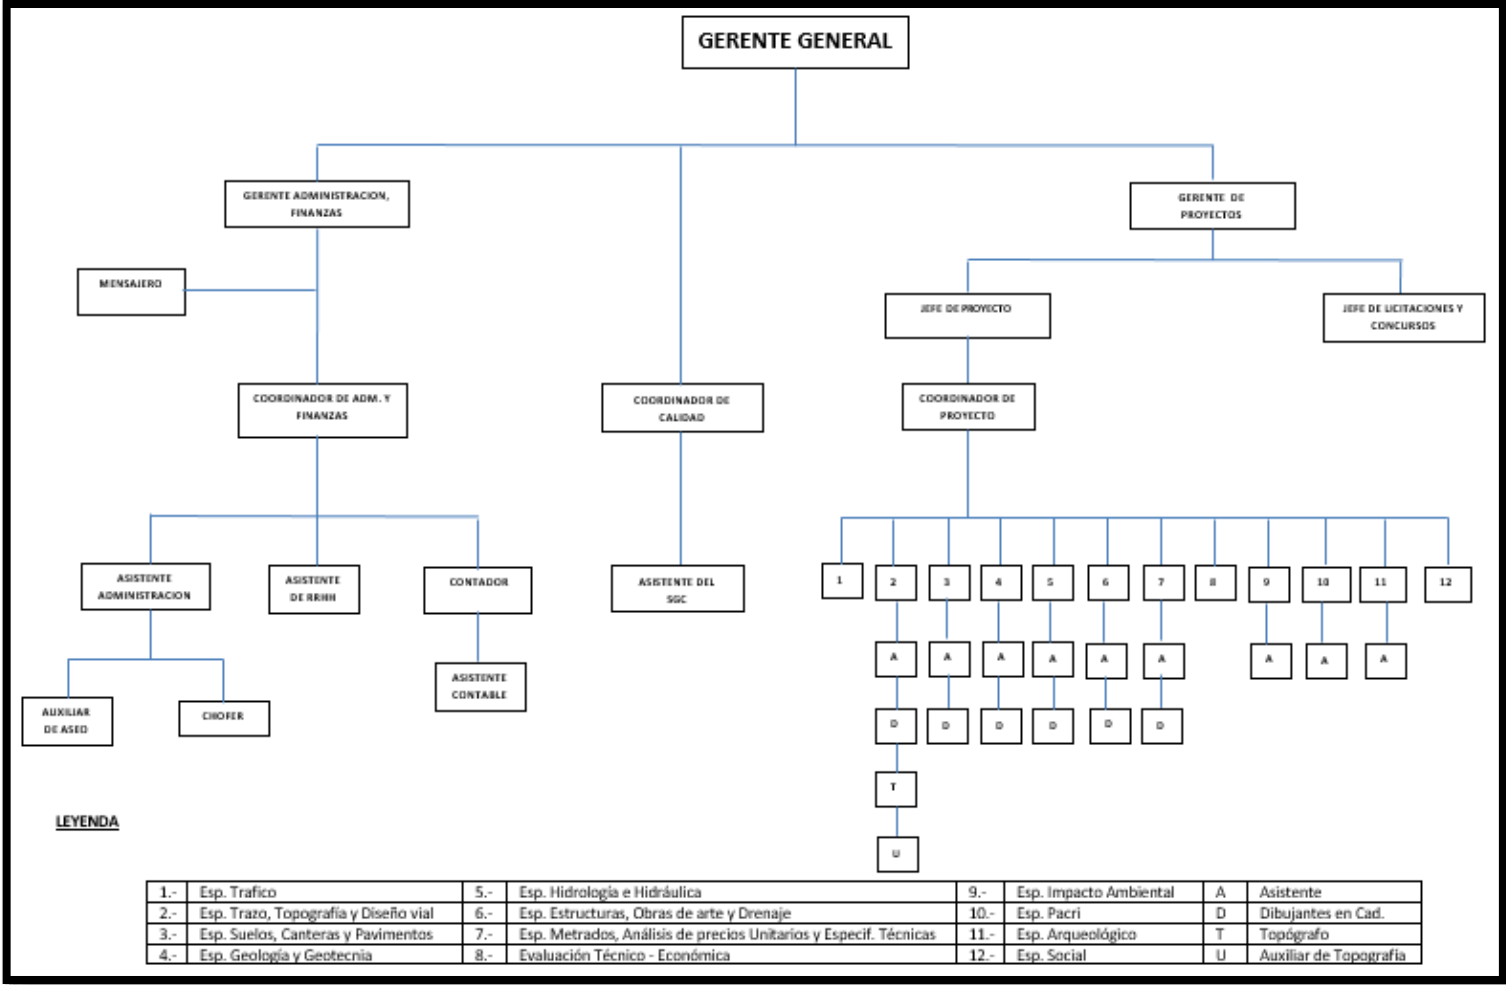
GERENTE GENERAL

GERENTE ADMINISTRACION, FINANZAS

MENSAJERO

COORDINADOR DE ADM. Y FINANZAS

ASISTENTE ADMINISTRACION

ASISTENTE DE RRHH

CONTADOR

AUXILIAR DE ASEO

CHOFER

ASISTENTE CONTABLE

COORDINADOR DE CALIDAD

ASISTENTE DEL SGC

GERENTE DE PROYECTOS

JEFE DE PROYECTO

JEFE DE LICITACIONES Y CONCURSOS

COORDINADOR DE PROYECTO

1 2 3 4 5 6 7 8 9 10 11 12

A A A A A A A A A

D D D D D D

T

U

LEYENDA

| 1.- | Esp. Trafico | 5.- | Esp. Hidrología e Hidráulica | 9.- | Esp. Impacto Ambiental | A | Asistente |
|---|---|---|---|---|---|---|---|
| 2.- | Esp. Trazo, Topografía y Diseño vial | 6.- | Esp. Estructuras, Obras de arte y Drenaje | 10.- | Esp. Pacri | D | Dibujantes en Cad. |
| 3.- | Esp. Suelos, Canteras y Pavimentos | 7.- | Esp. Metrados, Análisis de precios Unitarios y Especif. Técnicas | 11.- | Esp. Arqueológico | T | Topógrafo |
| 4.- | Esp. Geología y Geotecnia | 8.- | Evaluación Técnico - Económica | 12.- | Esp. Social | U | Auxiliar de Topografía |